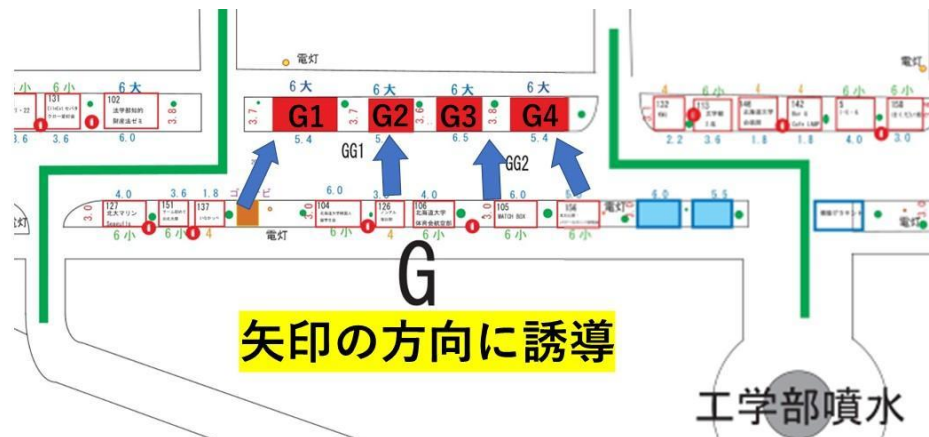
電灯

6大 6大 6大 6大 6大

G1 G2 G3 G4

3.7 3.7 3.6 3.8 3.8

5.4 5 6.5 5.4

GG1 GG2

6小 6小 6大

131 102 法学部知的財産法ゼミ

3.6 3.6 6.0

132 113 法学部 146 北海道大学 142 Bar & Cafe LAMP 5 158

2.2 3.6 1.8 1.8 4.0 3.0

4.0 3.6 1.8 6.0 3.9 4.0 6.0 5.0 6.0 5.5

127 北大マリン 151 137 104 北海道大学 126 106 北海道大学 105 WATCH BOX 156

3.0 3.0

電灯 電灯

6小 6小 4 6小 4 6小 6小

電灯

G

矢印の方向に誘導

工学部噴水